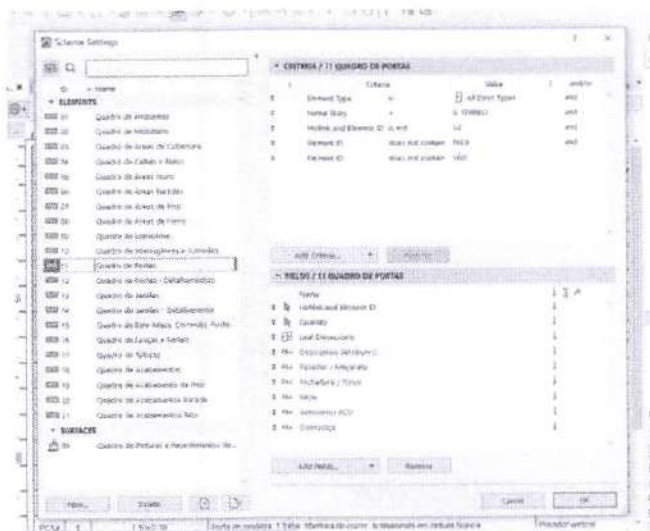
Scheme Settings

ID ▲ Name
ELEMENTS
Quadro de Ambientes
Quadro de Mobiliário
Quadro de Áreas de Cobertura
Quadro de Calhas e Rufos
Quadro de Áreas Muro
Quadro de Áreas Paredes
Quadro de Áreas de Piso
Quadro de Áreas de Forro
Quadro de Luminárias
Quadro de Interruptores e Tomadas
Quadro de Portas
Quadro de Portas - Detalhamento
Quadro de Janelas
Quadro de Janelas - Detalhamento
Quadro de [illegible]
Quadro de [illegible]
Quadro de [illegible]
Quadro de Acabamentos
Quadro de Acabamento de Piso
Quadro de Acabamento Parede
Quadro de Acabamento Teto
SURFACES
Quadro de Pinturas e Revestimentos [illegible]

New... Delete

CRITERIA / 11 QUADRO DE PORTAS
Criteria | Value | and/or
Element Type | = | All Door Types | and
Home Story | = | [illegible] | and
Hotlink and Element ID | is not | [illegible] | and
Element ID | does not contain | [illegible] | and
Element ID | does not contain | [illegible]

Add Criteria... Remove

FIELDS / 11 QUADRO DE PORTAS
Name
Hotlink and Element ID
Quantity
Leaf Dimensions
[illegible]
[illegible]
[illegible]
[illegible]
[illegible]
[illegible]

Add Fields... Remove

Cancel OK